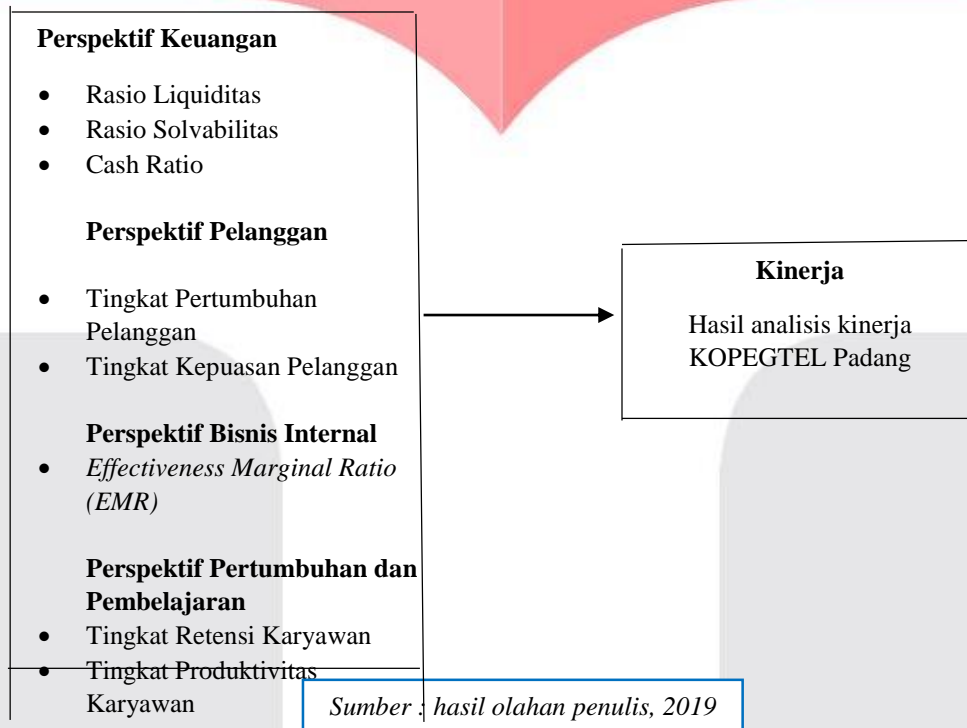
**Perspektif Keuangan**

- Rasio Liquiditas
- Rasio Solvabilitas
- Cash Ratio

**Perspektif Pelanggan**

- Tingkat Pertumbuhan Pelanggan
- Tingkat Kepuasan Pelanggan

**Perspektif Bisnis Internal**

- *Effectiveness Marginal Ratio (EMR)*

**Perspektif Pertumbuhan dan Pembelajaran**

- Tingkat Retensi Karyawan
- Tingkat Produktivitas Karyawan

**Kinerja**

Hasil analisis kinerja KOPEGTEL Padang

*Sumber : hasil olahan penulis, 2019*